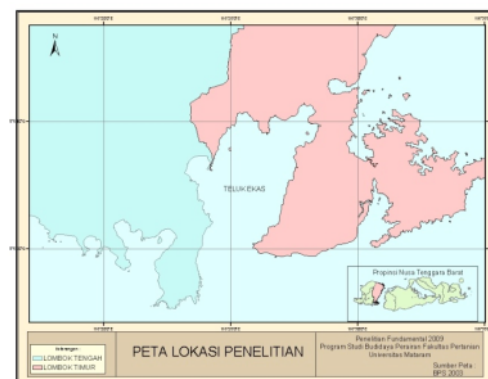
N

TELUK EKAS

Propinsi Nusa Tenggara Barat

Keterangan:
LOMBOK TENGAH
LOMBOK TIMUR

PETA LOKASI PENELITIAN

Penelitian Fundamental 2009
Program Studi Budidaya Perairan Fakultas Pertanian
Universitas Mataram

Sumber Peta
BPS 2003